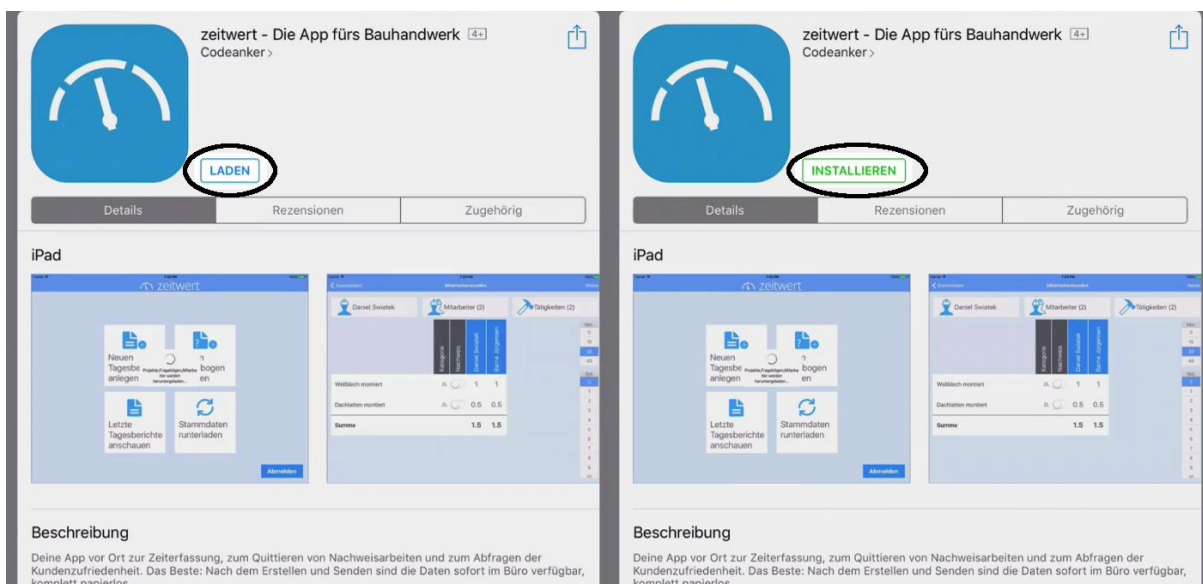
zeitwert - Die App fürs Bauhandwerk 4+
Codeanker >

LADEN

Details | Rezensionen | Zugehörig

iPad

zeitwert

Neuen Tagesbe anlegen

bogen en

Projekte/Tagstätigkeiten/Marke werden heruntergeladen...

Letzte Tagesberichte anschauen

Stammdaten runterladen

Abmelden

Daniel Swistek

Mitarbeiter (2)

Tätigkeiten (2)

Kategorie

Nachweis

Daniel Swistek

Barne Jürgensen

Wellblech montiert 1 1

Dachlatten montiert 0.5 0.5

Summe 1.5 1.5

Beschreibung

Deine App vor Ort zur Zeiterfassung, zum Quittieren von Nachweisarbeiten und zum Abfragen der Kundenzufriedenheit. Das Beste: Nach dem Erstellen und Senden sind die Daten sofort im Büro verfügbar, komplett papierlos.

zeitwert - Die App fürs Bauhandwerk 4+
Codeanker >

INSTALLIEREN

Details | Rezensionen | Zugehörig

iPad

zeitwert

Neuen Tagesbe anlegen

bogen en

Letzte Tagesberichte anschauen

Stammdaten runterladen

Abmelden

Daniel Swistek

Mitarbeiter (2)

Tätigkeiten (2)

Kategorie

Nachweis

Daniel Swistek

Barne Jürgensen

Wellblech montiert 1 1

Dachlatten montiert 0.5 0.5

Summe 1.5 1.5

Beschreibung

Deine App vor Ort zur Zeiterfassung, zum Quittieren von Nachweisarbeiten und zum Abfragen der Kundenzufriedenheit. Das Beste: Nach dem Erstellen und Senden sind die Daten sofort im Büro verfügbar, komplett papierlos.